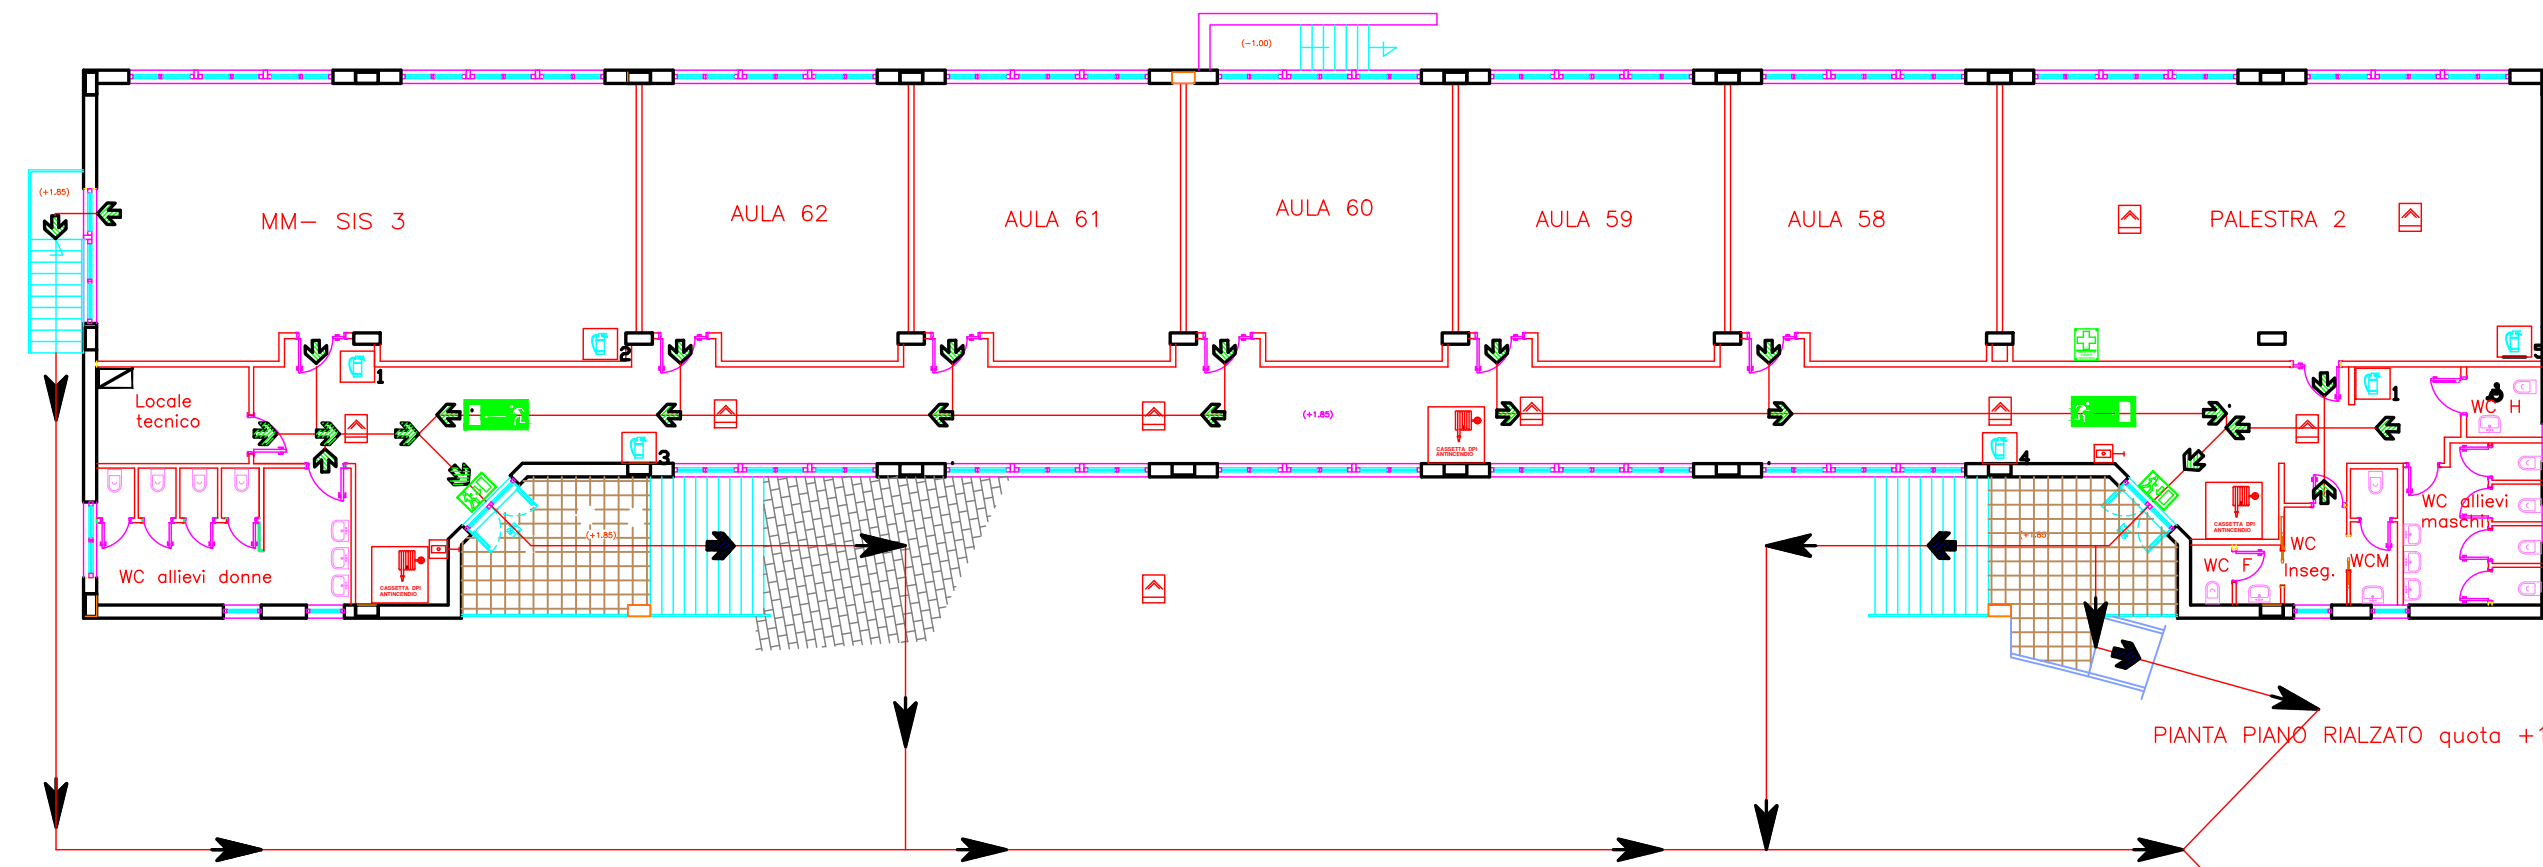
(-1.00)

(+1.85)

MM- SIS 3

AULA 62

AULA 61

AULA 60

AULA 59

AULA 58

PALESTRA 2

Locale tecnico

1

2

3

4

1

5

(+1.85)

CASSETTA DPI ANTINCENDIO

WC H

WC allievi maschi

CASSETTA DPI ANTINCENDIO

WC Inseg.

WC F

WCM

(+1.85)

(+1.85)

CASSETTA DPI ANTINCENDIO

WC allievi donne

PIANTA PIANO RIALZATO quota +1